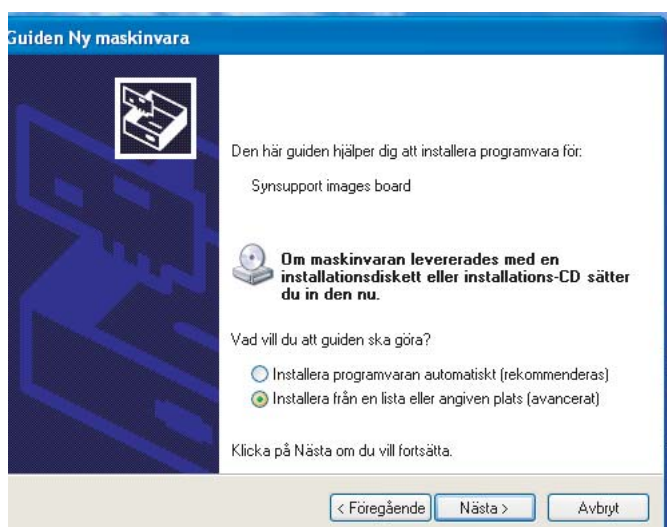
Guiden Ny maskinvara

Den här guiden hjälper dig att installera programvara för:

Synsupport images board

Om maskinvaran levererades med en installationsdiskett eller installations-CD sätter du in den nu.

Vad vill du att guiden ska göra?

Installera programvaran automatiskt (rekommenderas)

Installera från en lista eller angiven plats (avancerat)

Klicka på Nästa om du vill fortsätta.

< Föregående
Nästa >
Avbryt